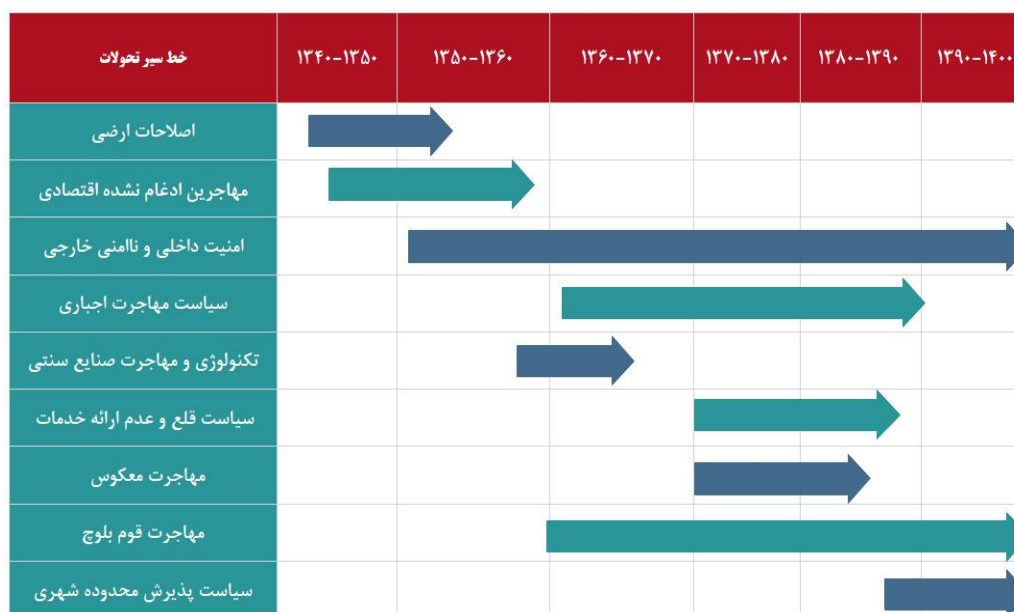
| خط سیر تحولات | ۱۳۴۰-۱۳۵۰ | ۱۳۵۰-۱۳۶۰ | ۱۳۶۰-۱۳۷۰ | ۱۳۷۰-۱۳۸۰ | ۱۳۸۰-۱۳۹۰ | ۱۳۹۰-۱۴۰۰ |
|---|---|---|---|---|---|---|
| اصلاحات ارضی | | | | | | |
| مهاجرین ادغام نشده اقتصادی | | | | | | |
| امنیت داخلی و ناامنی خارجی | | | | | | |
| سیاست مهاجرت اجباری | | | | | | |
| تکنولوژی و مهاجرت صنایع سنتی | | | | | | |
| سیاست قلع و عدم ارائه خدمات | | | | | | |
| مهاجرت معکوس | | | | | | |
| مهاجرت قوم بلوچ | | | | | | |
| سیاست پذیرش محدوده شهری | | | | | | |